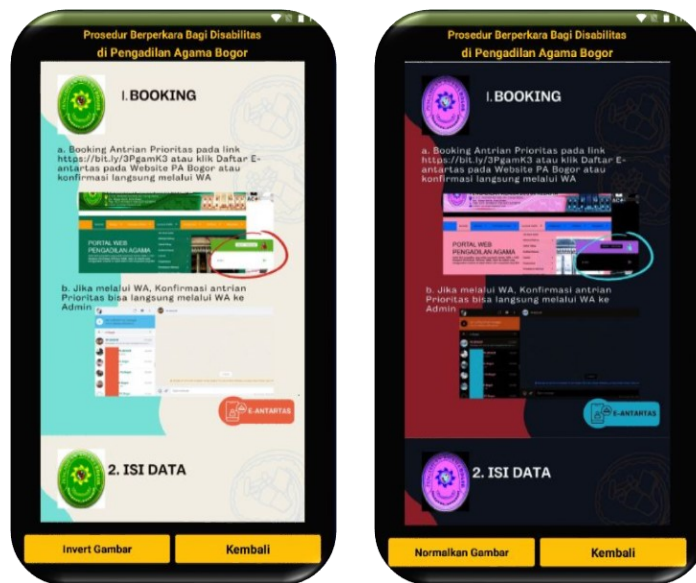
Prosedur Berperkara Bagi Disabilitas di Pengadilan Agama Bogor

I.BOOKING

a. Booking Antrian Prioritas pada link https://bit.ly/3PgamK3 atau klik Daftar E-antartas pada Website PA Bogor atau konfirmasi langsung melalui WA

PORTAL WEB PENGADILAN AGAMA

b. Jika melalui WA, Konfirmasi antrian Prioritas bisa langsung melalui WA ke Admin

E-ANTARTAS

2. ISI DATA

Invert Gambar

Kembali

Prosedur Berperkara Bagi Disabilitas di Pengadilan Agama Bogor

I.BOOKING

a. Booking Antrian Prioritas pada link https://bit.ly/3PgamK3 atau klik Daftar E-antartas pada Website PA Bogor atau konfirmasi langsung melalui WA

PORTAL WEB PENGADILAN AGAMA

b. Jika melalui WA, Konfirmasi antrian Prioritas bisa langsung melalui WA ke Admin

E-ANTARTAS

2. ISI DATA

Normalkan Gambar

Kembali